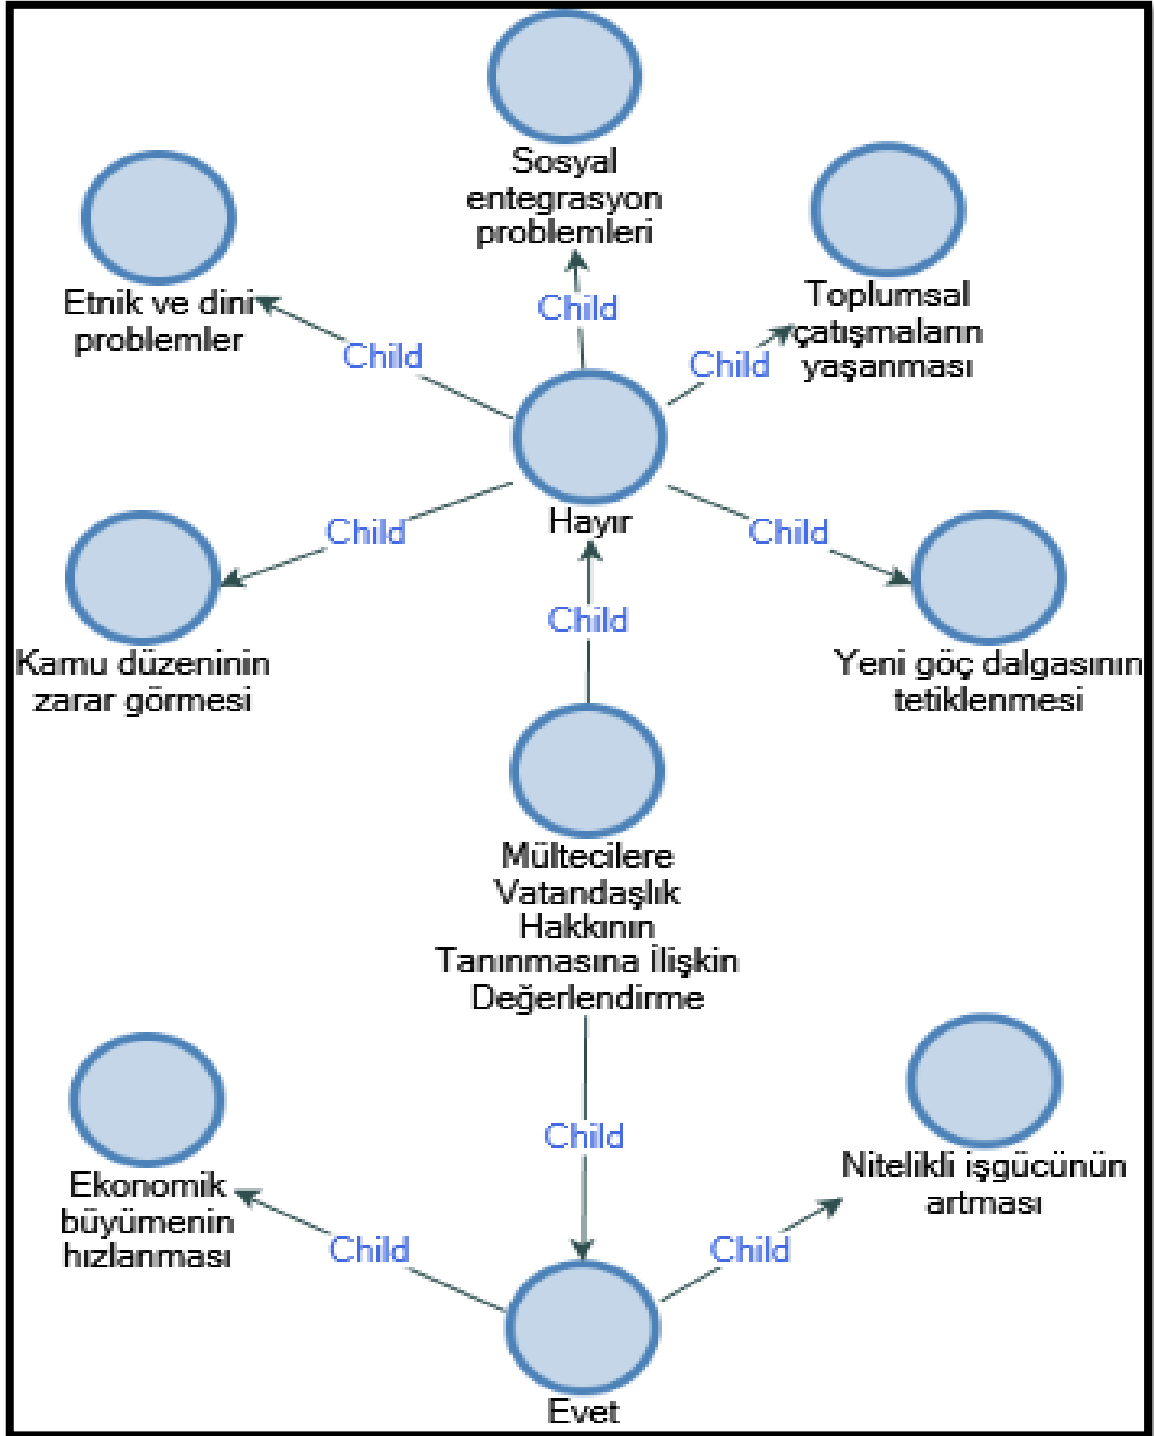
Sosyal entegrasyon problemleri

Etnik ve dini problemler

Toplumsal çatışmaların yaşanması

Child

Child

Child

Hayır

Child

Child

Kamu düzeninin zarar görmesi

Yeni göç dalgasının tetiklenmesi

Child

Mültecilere Vatandaşlık Hakkının Tanınmasına İlişkin Değerlendirme

Child

Ekonomik büyümenin hızlanması

Nitelikli işgücünün artması

Child

Child

Evet